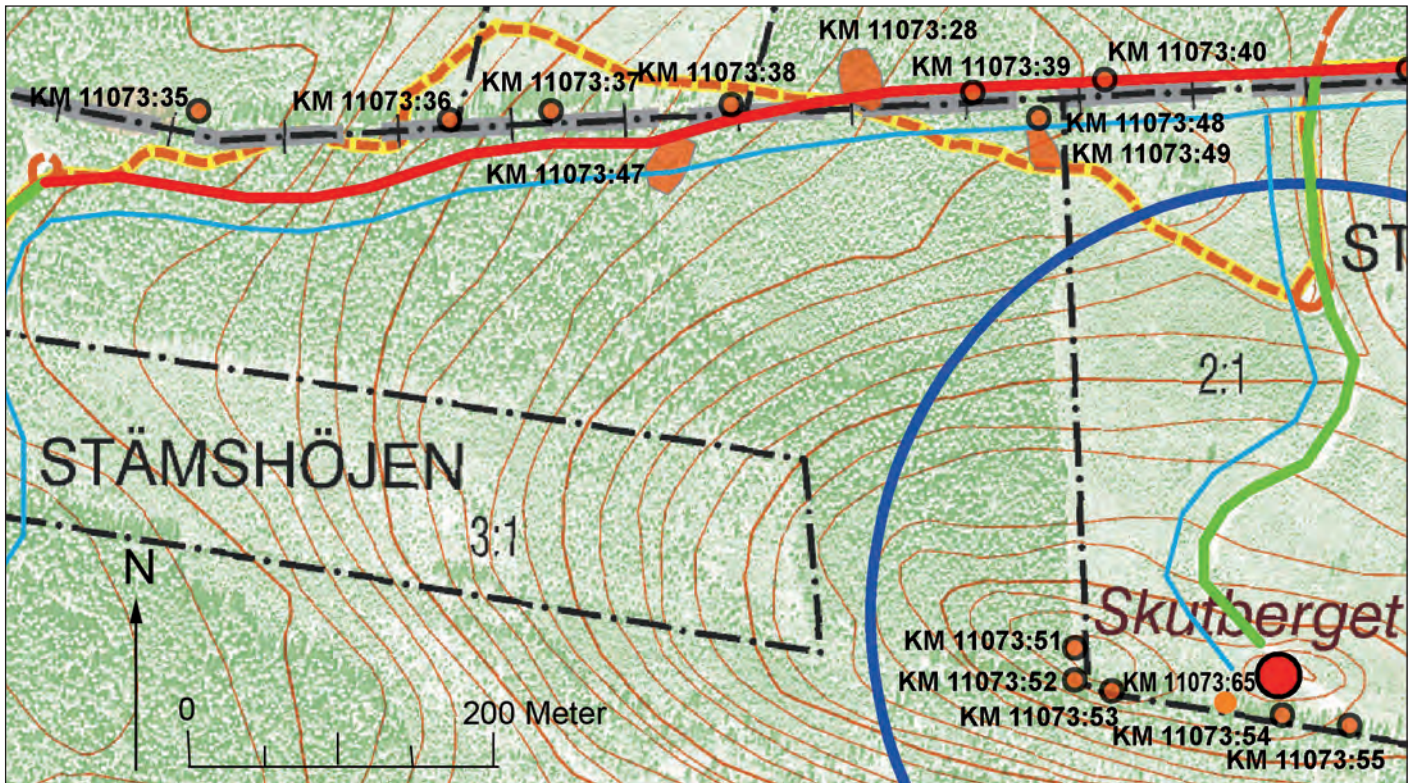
KM 11073:28
KM 11073:39
KM 11073:40
KM 11073:35
KM 11073:36
KM 11073:37
KM 11073:38
KM 11073:48
KM 11073:49
KM 11073:47
ST
2:1
STÄMSHÖJEN
3:1
N
Skutberget
KM 11073:51
KM 11073:52
KM 11073:65
KM 11073:53
KM 11073:54
KM 11073:55
0
200 Meter